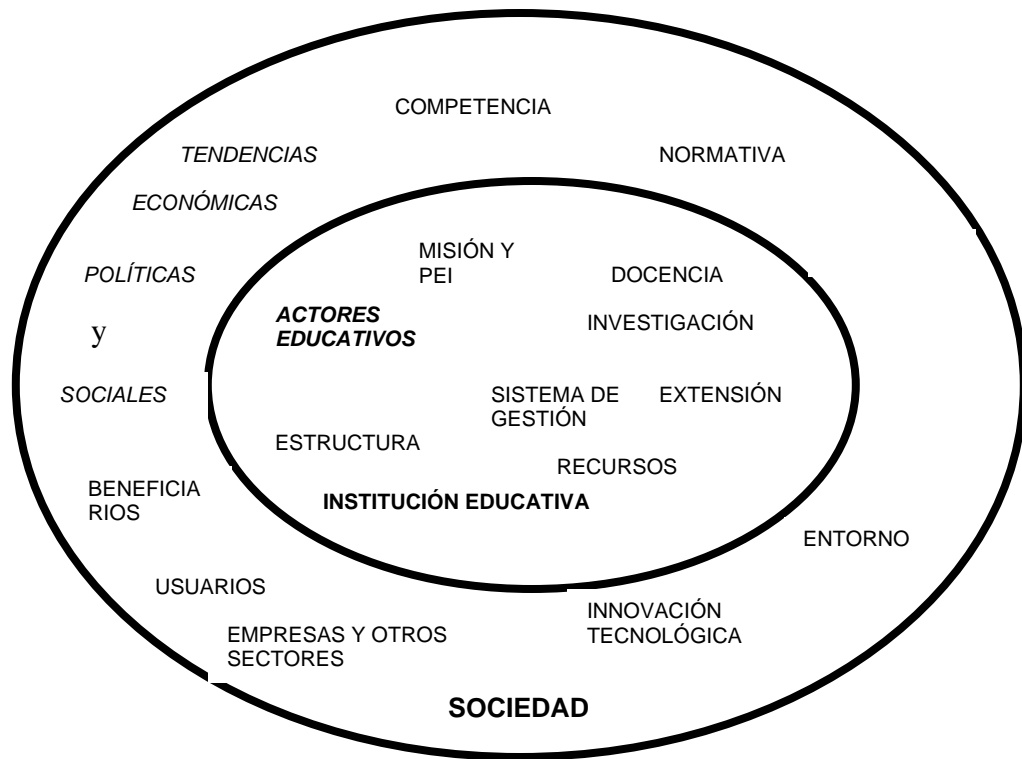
COMPETENCIA

TENDENCIAS

NORMATIVA

ECONÓMICAS

MISIÓN Y PEI

POLÍTICAS

DOCENCIA

ACTORES EDUCATIVOS

INVESTIGACIÓN

y

SOCIALES

SISTEMA DE GESTIÓN

EXTENSIÓN

ESTRUCTURA

RECURSOS

BENEFICIA RIOS

INSTITUCIÓN EDUCATIVA

ENTORNO

USUARIOS

INNOVACIÓN TECNOLÓGICA

EMPRESAS Y OTROS SECTORES

SOCIEDAD